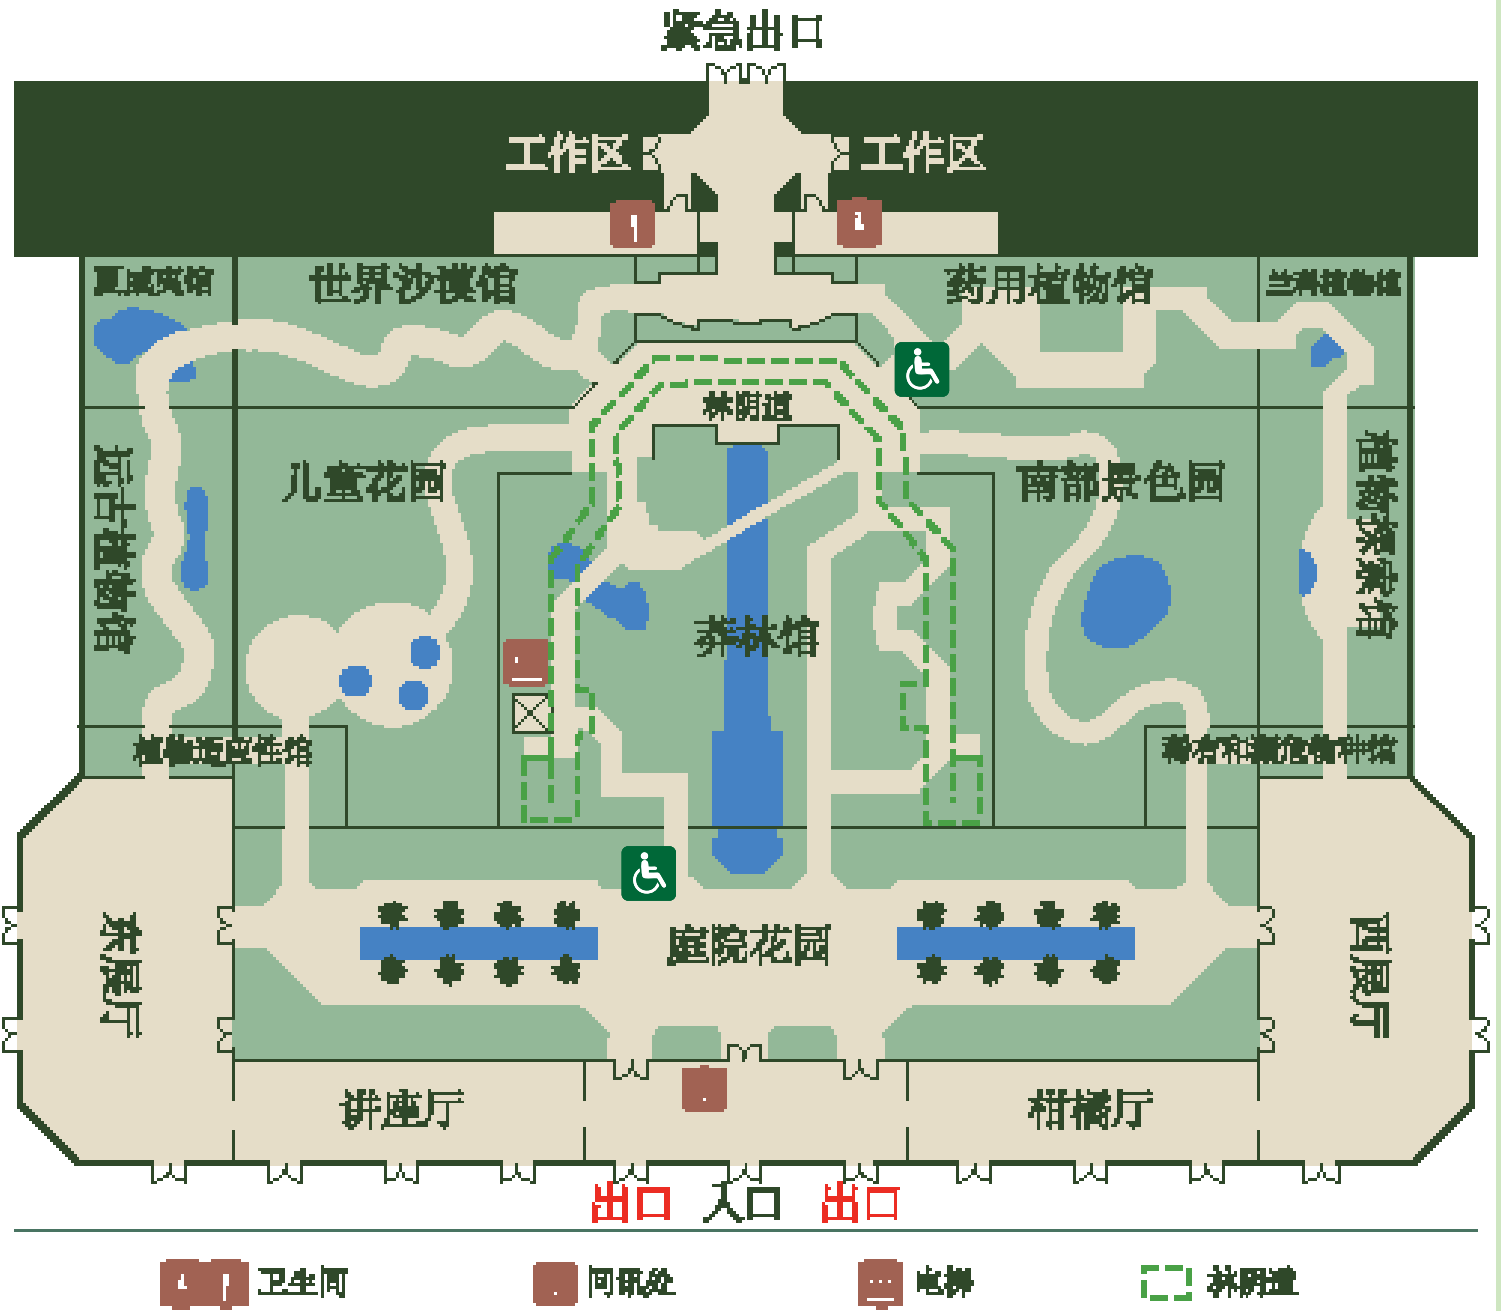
紧急出口

工作区
工作区

夏威夷馆
世界沙漠馆
药用植物馆
兰科植物馆

林荫道

远古植物馆
儿童花园
南部景色园
植物探索馆

莽林馆

植物适应性馆
稀有和濒危植物种馆

东展厅
庭院花园
西展厅

讲座厅
柑橘厅

出口 入口 出口

卫生间
问讯处
电梯
林荫道